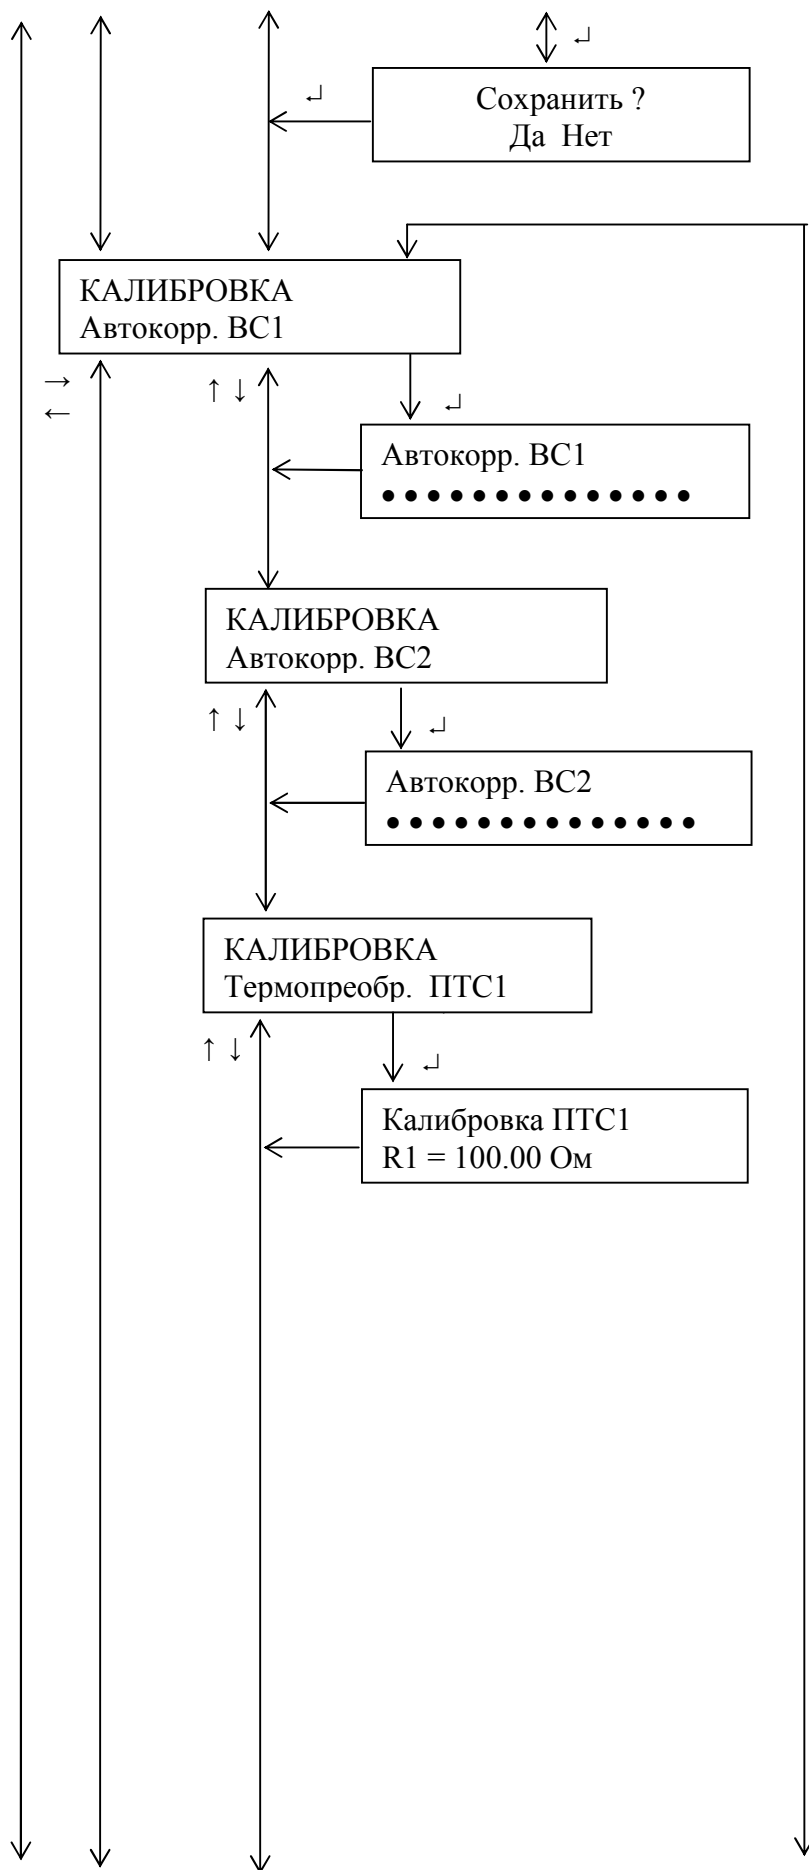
↵

↵

Сохранить ?
Да Нет

КАЛИБРОВКА
Автокорр. ВС1

→
←

↑ ↓

↵

Автокорр. ВС1
••••••••••••••

КАЛИБРОВКА
Автокорр. ВС2

↑ ↓

↵

Автокорр. ВС2
••••••••••••••

КАЛИБРОВКА
Термопреобр. ПТС1

↑ ↓

↵

Калибровка ПТС1
R1 = 100.00 Ом